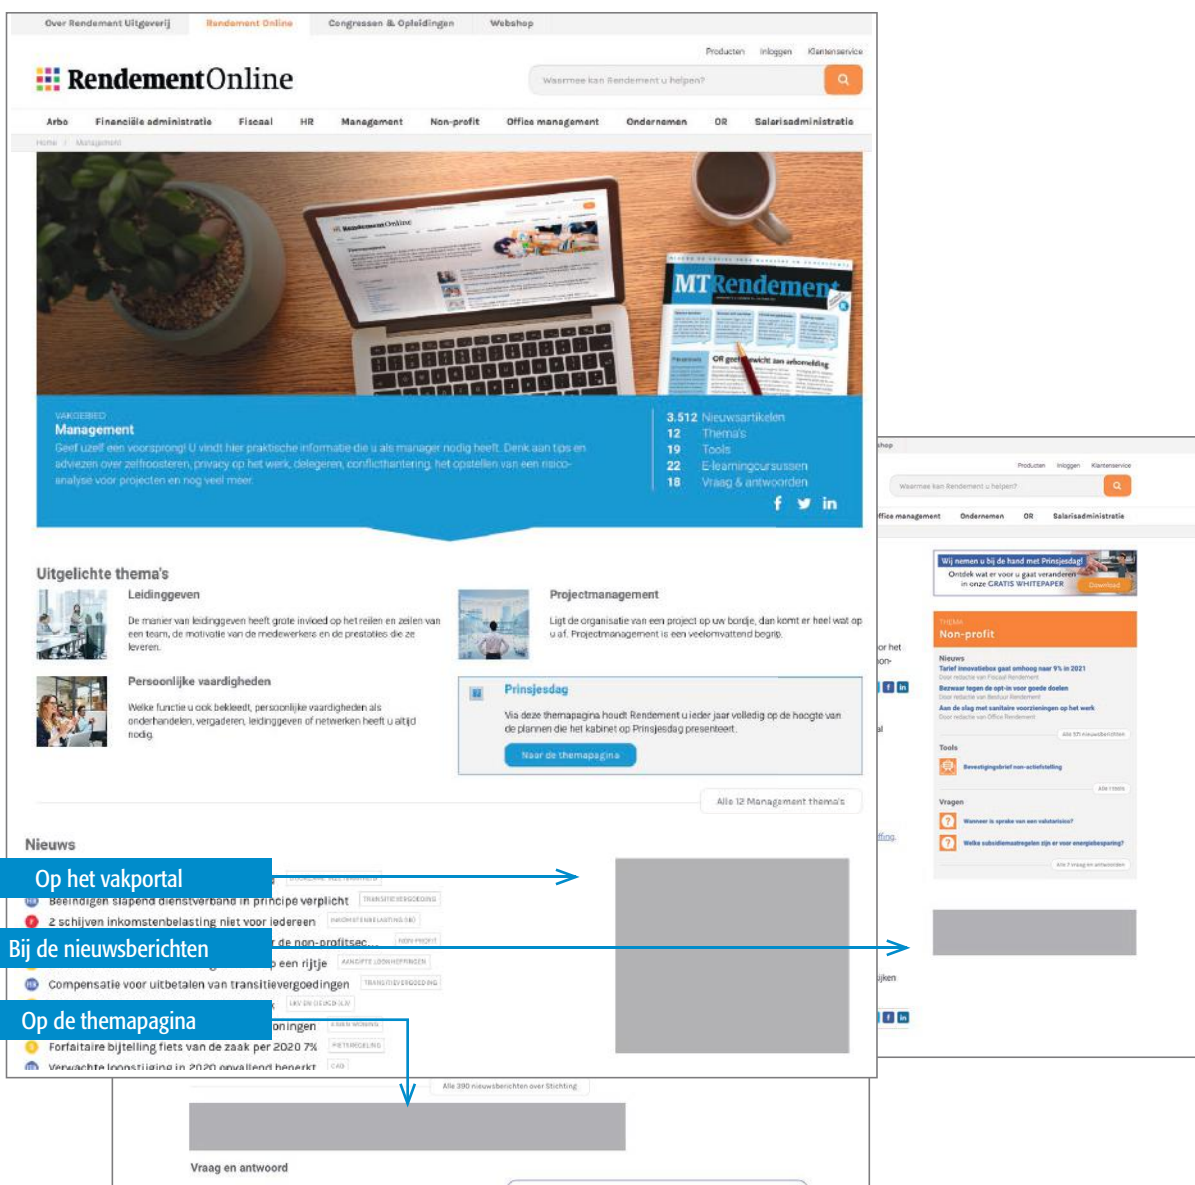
Over Rendement Uitgeverij | Rendement Online | Congressen & Opleidingen | Webshop

Producten | Inloggen | Klantenservice

RendementOnline

Waarmee kan Rendement u helpen?

Arbo | Financiële administratie | Fiscaal | HR | Management | Non-profit | Office management | Ondernemen | OR | Salarisadministratie

Home / Management

MT Rendement

VAKGEBIED
Management
Geef uzelf een voorsprong! U vindt hier praktische informatie die u als manager nodig heeft. Denk aan tips en adviezen over zelfroosteren, privacy op het werk, delegeren, conflicthantering, het opstellen van een risico-analyse voor projecten en nog veel meer.

3.512 Nieuwsartikelen
12 Thema's
19 Tools
22 E-learningcursussen
18 Vraag & antwoorden

Uitgelichte thema's

Leidinggeven
De manier van leidinggeven heeft grote invloed op het reilen en zeilen van een team, de motivatie van de medewerkers en de prestaties die ze leveren.

Projectmanagement
Ligt de organisatie van een project op uw bordje, dan komt er heel wat op u af. Projectmanagement is een veelomvattend begrip.

Persoonlijke vaardigheden
Welke functie u ook bekleedt, persoonlijke vaardigheden als onderhandelen, vergaderen, leidinggeven of netwerken heeft u altijd nodig.

Prinsjesdag
Via deze themapagina houdt Rendement u ieder jaar volledig op de hoogte van de plannen die het kabinet op Prinsjesdag presenteert.
Naar de themapagina

Alle 12 Management thema's

Nieuws

Op het vakportal

Beëindigen slapend dienstverband in principe verplicht TRANSITIEVERGOEDING
2 schijven inkomstenbelasting niet voor iedereen INKOMSTENBELASTING
Bij de nieuwsberichten
de non-profitsec... NON-PROFIT
een rijtje
Compensatie voor uitbetalen van transitievergoedingen TRANSITIEVERGOEDING
Op de themapagina
onıngen
Forfaitaire bijtelling fiets van de zaak per 2020 7% FIETSREGELING
Verwachte loonstijging in 2020 onvallend beperkt CAO

Alle 390 nieuwsberichten over Stichting

Vraag en antwoord

hop
Producten Inloggen Klantenservice
Waarmee kan Rendement u helpen?
ffice management Ondernemen OR Salarisadministratie

Wij nemen u bij de hand met Prinsjesdag!
Ontdek wat er voor u gaat veranderen in onze GRATIS WHITEPAPER
Download

THEMA
Non-profit

Nieuws
Tarief innovatiebox gaat omhoog naar 9% in 2021
Bezwaar tegen de opt-in voor goede doelen
Aan de slag met sanitaire voorzieningen op het werk
Alle nieuwsberichten

Tools
Bevestigingsbrief non-actiefstelling
Alle tools

Vragen
Wanneer is sprake van een valutarisico?
Welke subsidiemaatregelen zijn er voor energiebesparing?
Alle vraag en antwoorden

or het
on-
ffing.
ijken